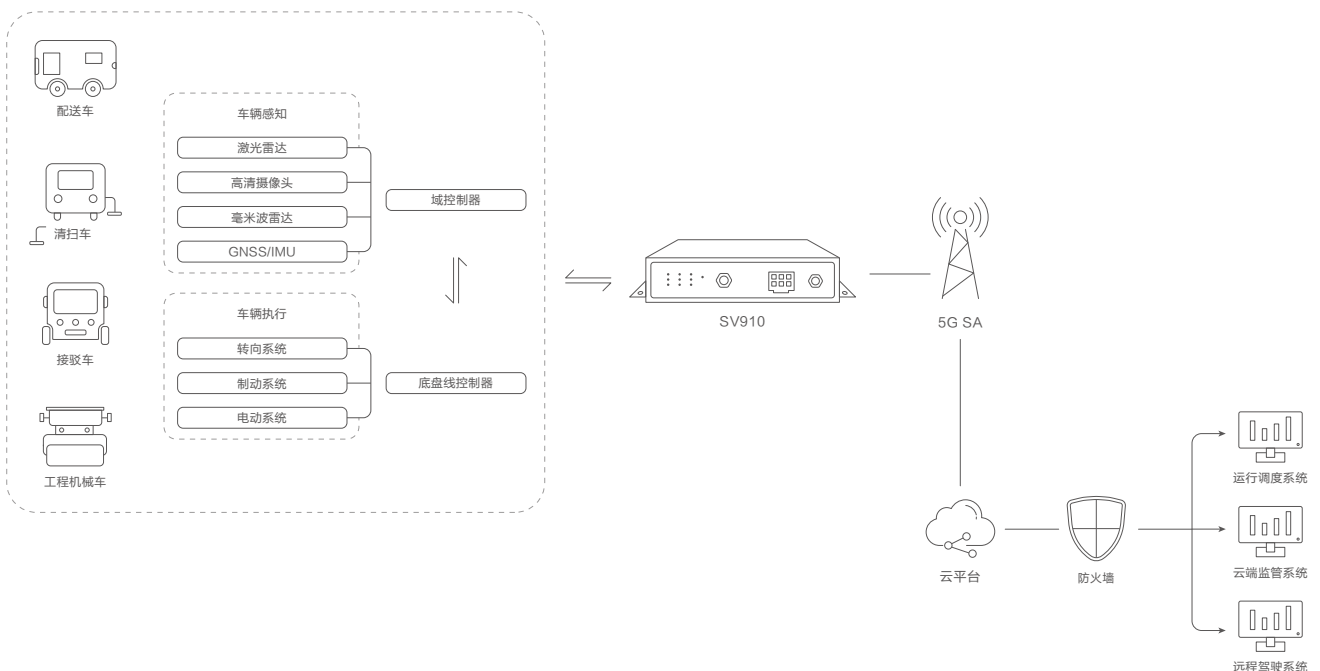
配送车

清扫车

接驳车

工程机械车

车辆感知

激光雷达

高清摄像头

毫米波雷达

GNSS/IMU

域控制器

车辆执行

转向系统

制动系统

电动系统

底盘线控制器

SV910

5G SA

云平台

防火墙

运行调度系统

云端监管系统

远程驾驶系统